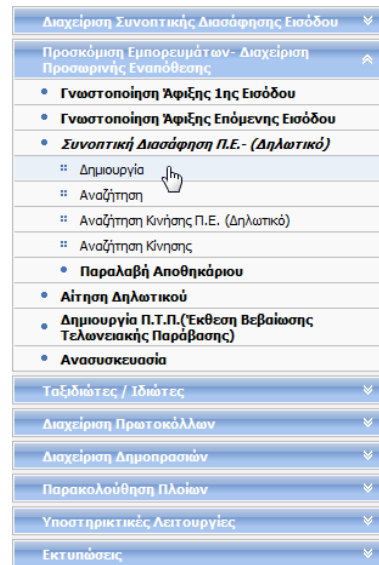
Διαχείριση Συνοπτικής Διασάφησης Εισόδου

Προσκόμιση Εμπορευμάτων- Διαχείριση Προσωρινής Εναπόθεσης

Γνωστοποίηση Άφιξης 1ης Εισόδου

Γνωστοποίηση Άφιξης Επόμενης Εισόδου

Συνοπτική Διασάφηση Π.Ε.- (Δηλωτικό)

Δημιουργία

Αναζήτηση

Αναζήτηση Κίνησης Π.Ε. (Δηλωτικό)

Αναζήτηση Κίνησης

Παραλαβή Αποθηκάριου

Αίτηση Δηλωτικού

Δημιουργία Π.Τ.Π.(Έκθεση Βεβαίωσης Τελωνειακής Παράβασης)

Ανασυσκευασία

Ταξιδιώτες / Ιδιώτες

Διαχείριση Πρωτοκόλλων

Διαχείριση Δημοπρασιών

Παρακολούθηση Πλοίων

Υποστηρικτικές Λειτουργίες

Εκτυπώσεις